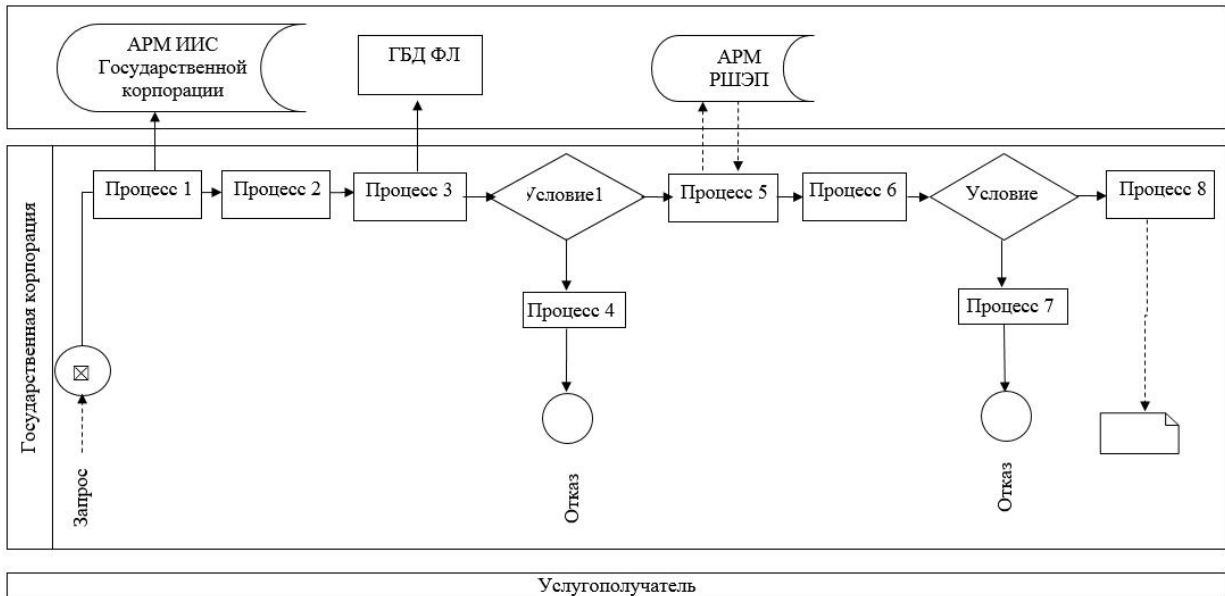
АРМ ИИС Государственной корпорации

ГБД ФЛ

АРМ РШЭП

Государственная корпорация

Процесс 1

Процесс 2

Процесс 3

Условие1

Процесс 5

Процесс 6

Условие

Процесс 8

Процесс 4

Процесс 7

Запрос

Отказ

Отказ

Услугополучатель